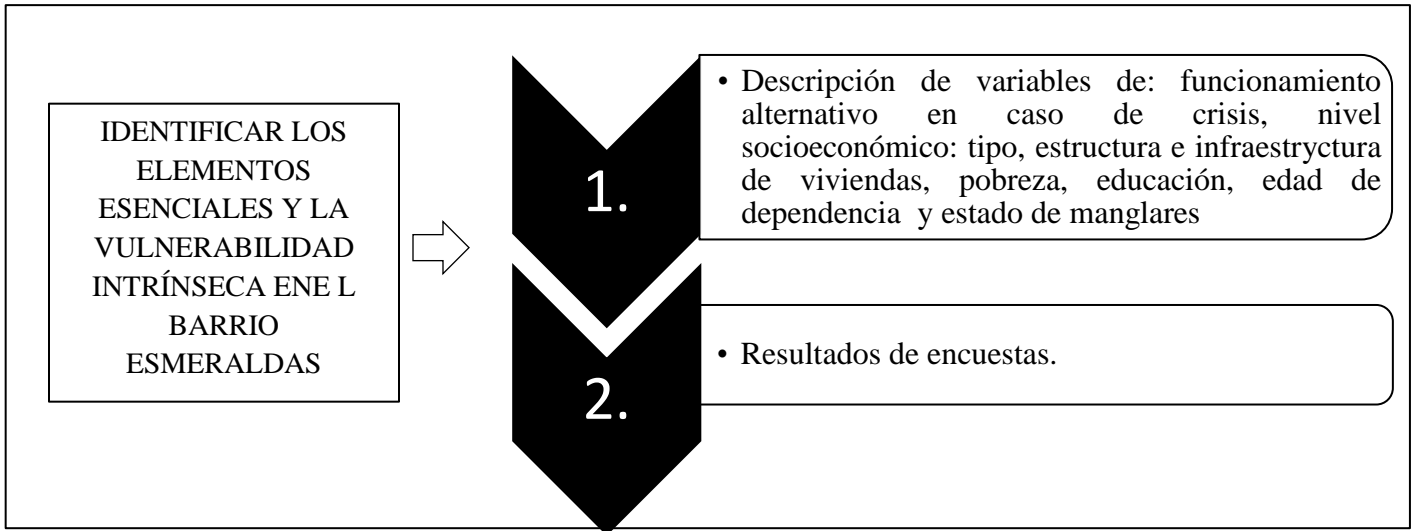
IDENTIFICAR LOS ELEMENTOS ESENCIALES Y LA VULNERABILIDAD INTRÍNSECA ENE L BARRIO ESMERALDAS

1.

• Descripción de variables de: funcionamiento alternativo en caso de crisis, nivel socioeconómico: tipo, estructura e infraestryctura de viviendas, pobreza, educación, edad de dependencia y estado de manglares

2.

• Resultados de encuestas.